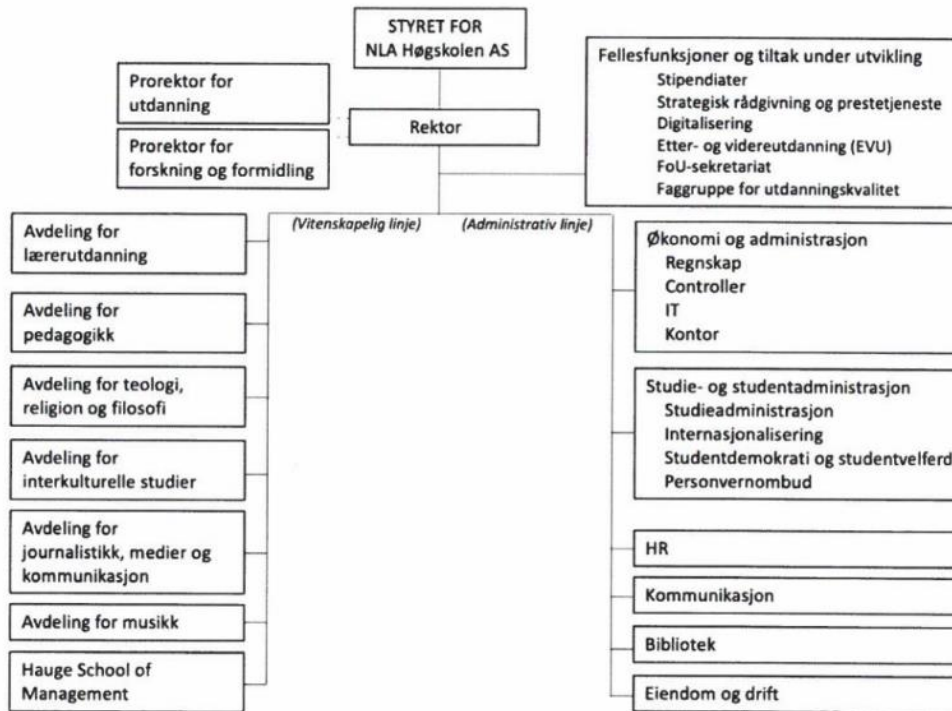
STYRET FOR NLA Høgskolen AS

Prorektor for utdanning

Prorektor for forskning og formidling

Rektor

Fellesfunksjoner og tiltak under utvikling
Stipendiater
Strategisk rådgivning og prestetjeneste
Digitalisering
Etter- og videreutdanning (EVU)
FoU-sekretariat
Faggruppe for utdanningskvalitet

(Vitenskapelig linje)

(Administrativ linje)

Avdeling for lærerutdanning

Avdeling for pedagogikk

Avdeling for teologi, religion og filosofi

Avdeling for interkulturelle studier

Avdeling for journalistikk, medier og kommunikasjon

Avdeling for musikk

Hauge School of Management

Økonomi og administrasjon
Regnskap
Controller
IT
Kontor

Studie- og studentadministrasjon
Studieadministrasjon
Internasjonalisering
Studentdemokrati og studentvelferd
Personvernombud

HR

Kommunikasjon

Bibliotek

Eiendom og drift